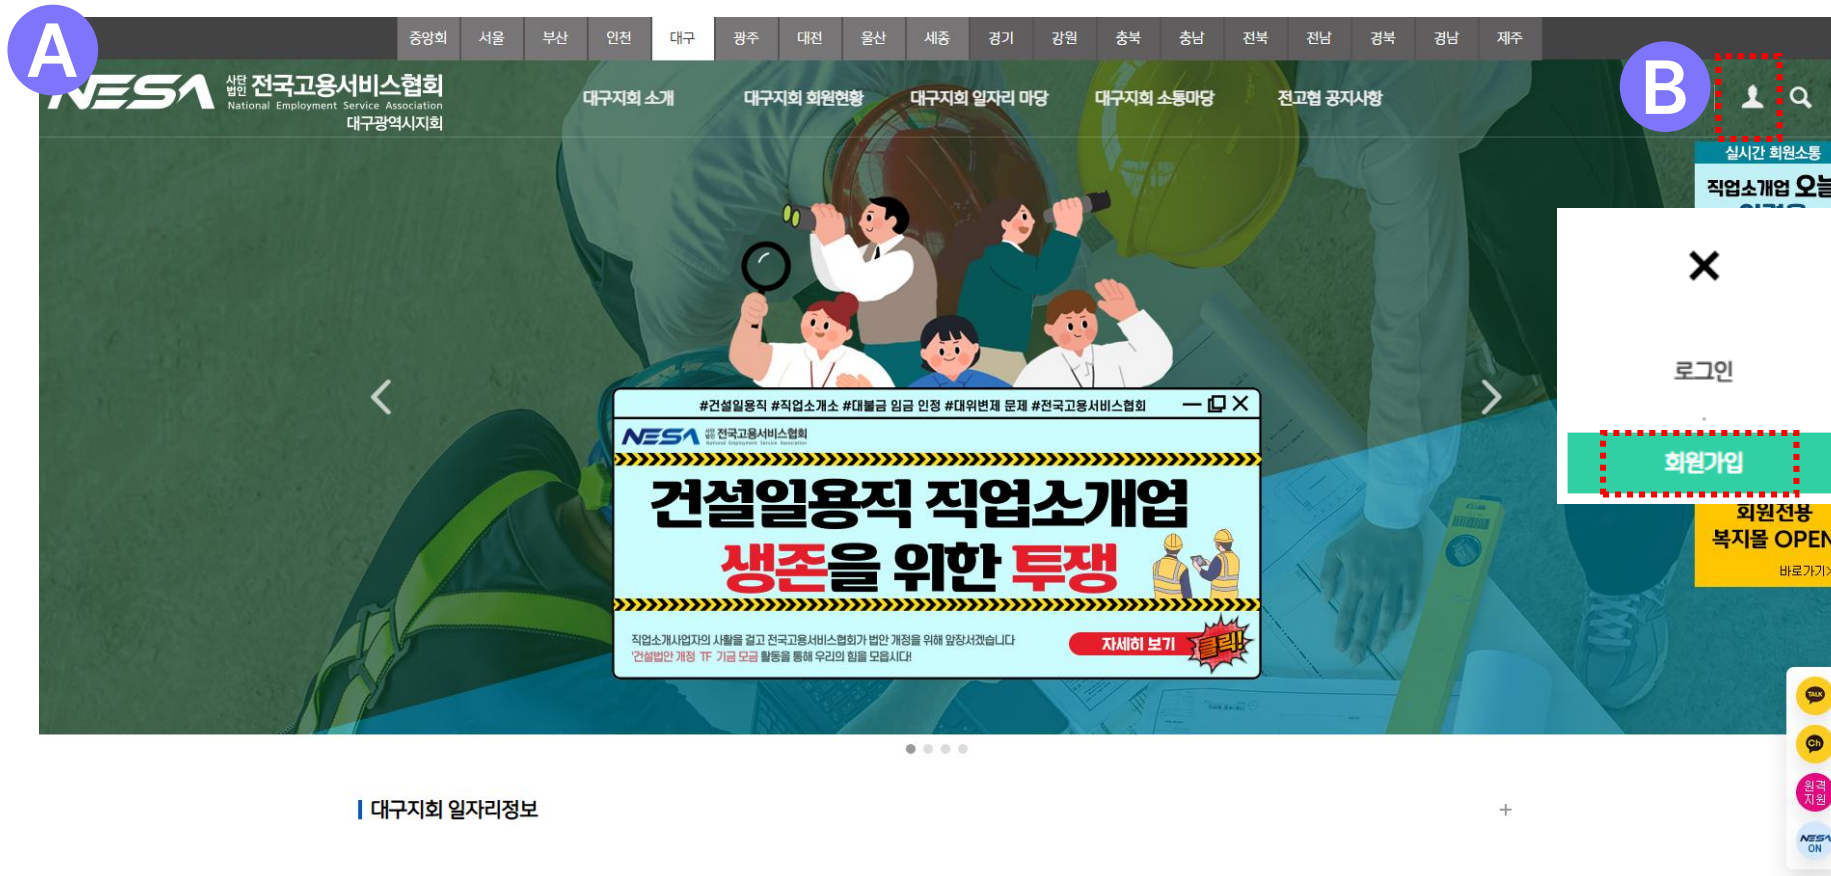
A

중앙회 서울 부산 인천 대구 광주 대전 울산 세종 경기 강원 충북 충남 전북 전남 경북 경남 제주

NESA 사단법인 전국고용서비스협회 National Employment Service Association 대구광역시지회

대구지회 소개 대구지회 회원현황 대구지회 일자리 마당 대구지회 소통마당 전고협 공지사항

B

실시간 회원소통

직업소개업 오늘

×

로그인

회원가입

회원전용 복지몰 OPEN

바로가기

#건설일용직 #직업소개소 #대불금 임금 인정 #대위변제 문제 #전국고용서비스협회

NESA 전국고용서비스협회

건설일용직 직업소개업

생존을 위한 투쟁

직업소개사업자의 사활을 걸고 전국고용서비스협회가 법안 개정을 위해 앞장서겠습니다
'건설법안 개정 TF 기금 모금' 활동을 통해 우리의 힘을 모읍시다!

자세히 보기 클릭!

TALK

Ch

원격지원

NESA ON

대구지회 일자리정보

+